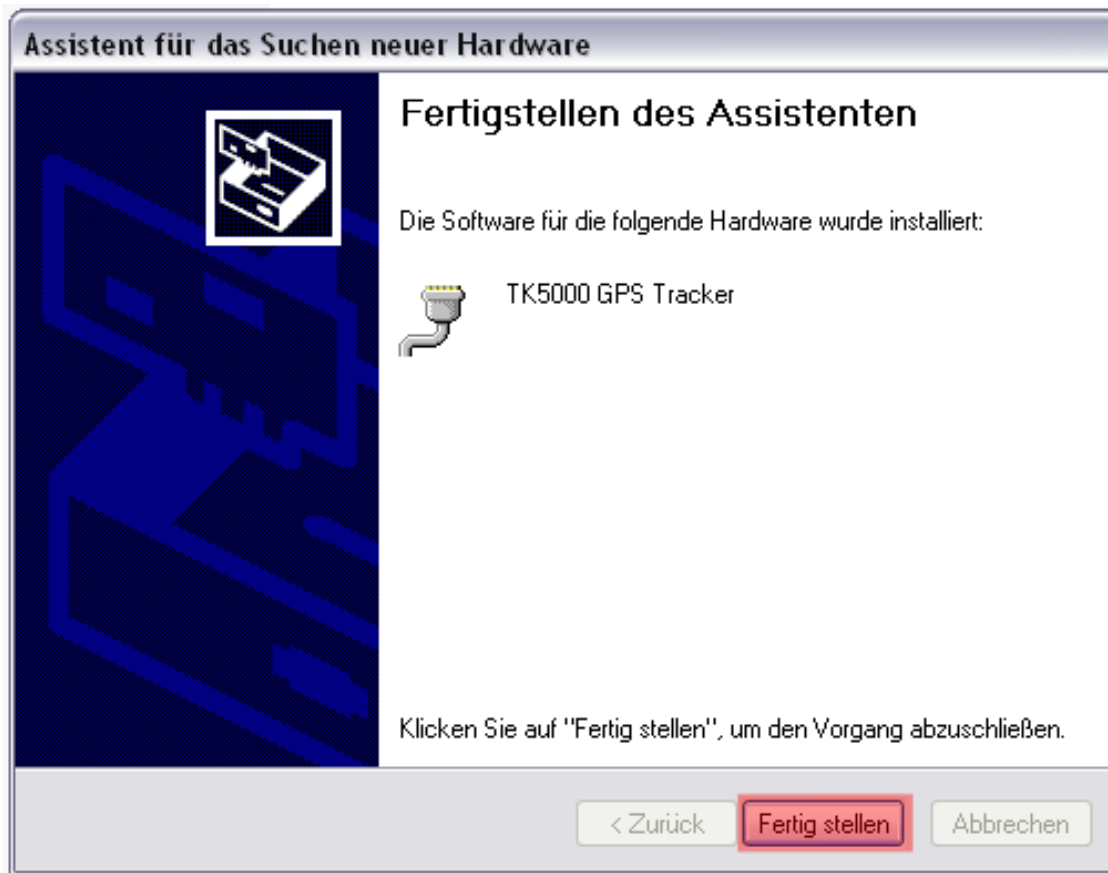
Assistent für das Suchen neuer Hardware

Fertigstellen des Assistenten

Die Software für die folgende Hardware wurde installiert:

TK5000 GPS Tracker

Klicken Sie auf "Fertig stellen", um den Vorgang abzuschließen.

< Zurück | Fertig stellen | Abbrechen